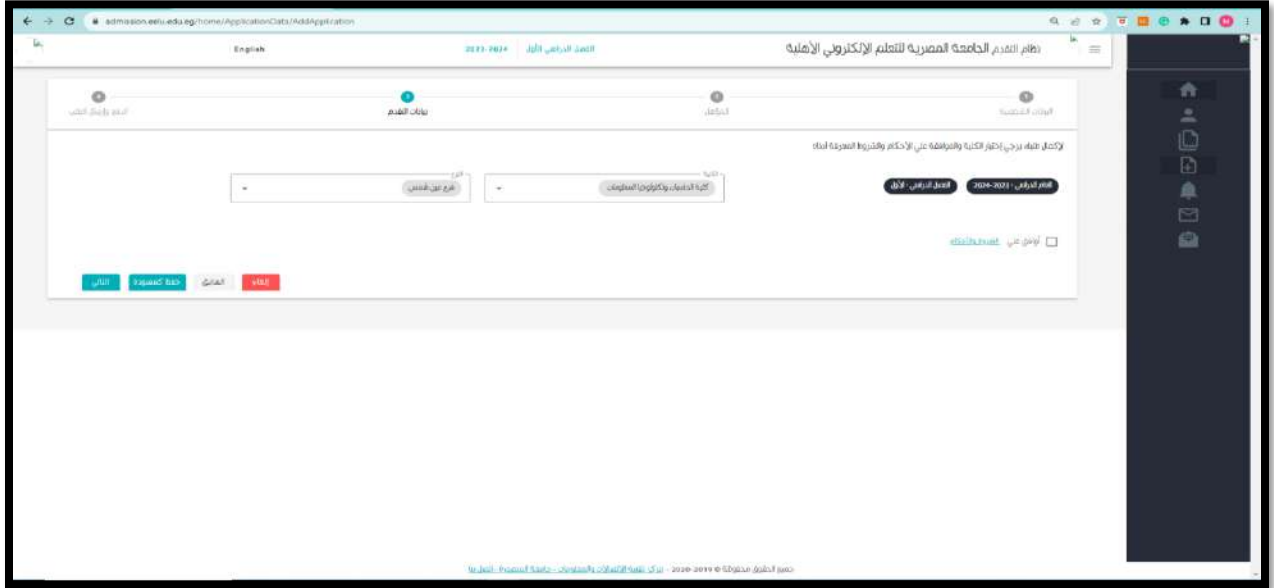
admission.eelu.edu.eg/home/ApplicationData/AddApplication

English

2023-2024 الفصل الدراسي الأول

نظام التقدم الجامعة المصرية للتعلم الإلكتروني الأهلية

البيانات الشخصية

المؤهل

بيانات التقدم

اتمام وإرسال الطلب

لإكمال طلبك يرجي إختيار الكلية والموافقة علي الأحكام والشروط المعرفة أدناه

العام الدراسي - 2023-2024

الفصل الدراسي - الأول

الكلية
كلية الحاسبات وتكنولوجيا المعلومات

الفرع
فرع عين شمس

أوافق علي الشروط والأحكام

إلغاء

السابق

حفظ كمسودة

التالي

جميع الحقوق محفوظة © 2020-2019 - مركز تقنية الاتصالات والمعلومات - جامعة المنصورة - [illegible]